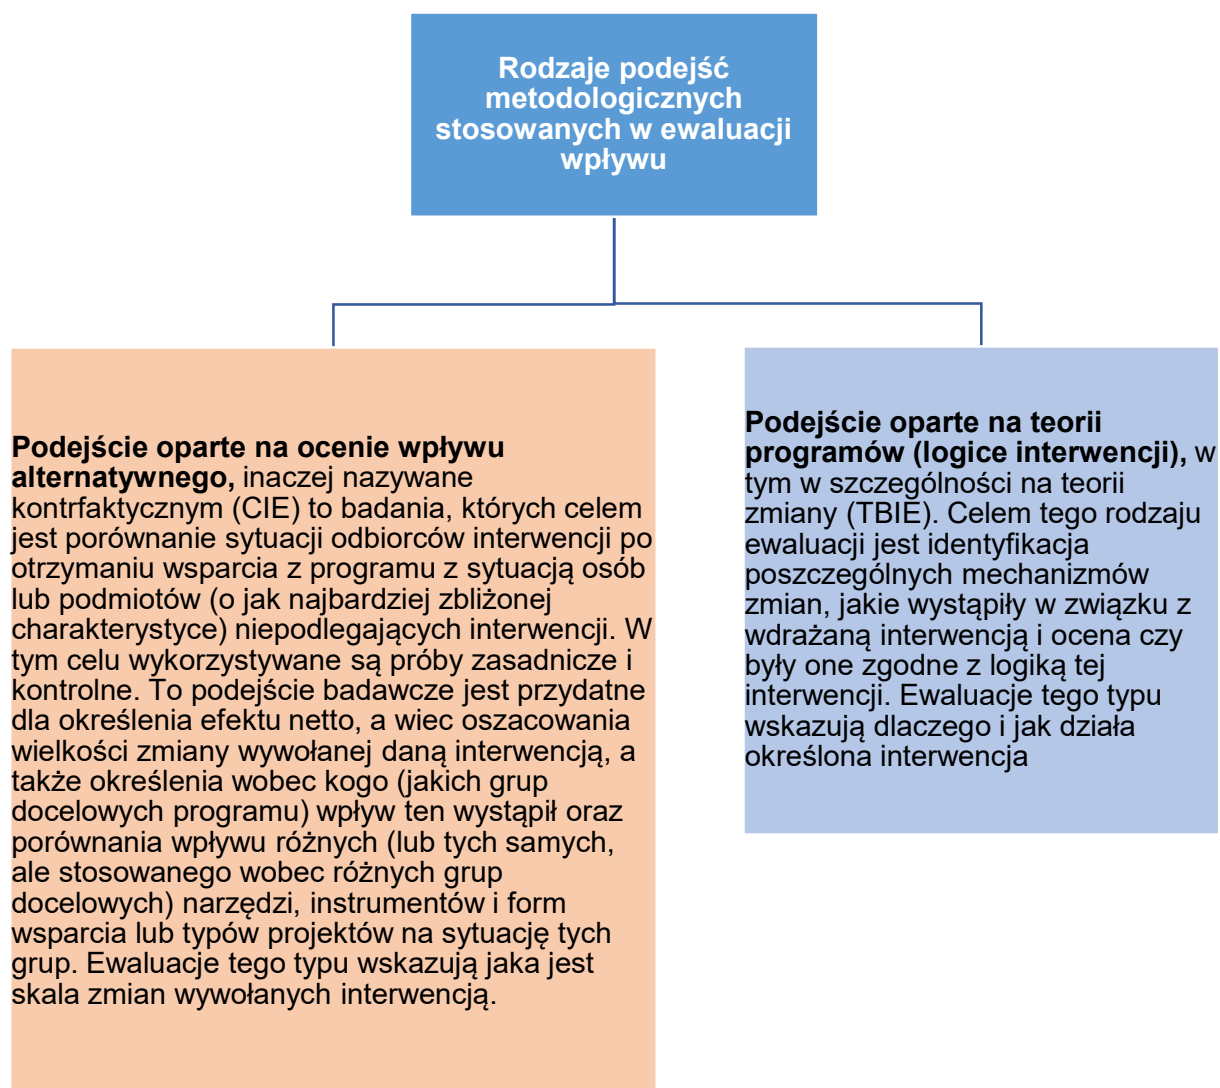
Rodzaje podejść metodologicznych stosowanych w ewaluacji wpływu

Podejście oparte na ocenie wpływu alternatywnego, inaczej nazywane kontrfaktycznym (CIE) to badania, których celem jest porównanie sytuacji odbiorców interwencji po otrzymaniu wsparcia z programu z sytuacją osób lub podmiotów (o jak najbardziej zbliżonej charakterystyce) niepodlegających interwencji. W tym celu wykorzystywane są próby zasadnicze i kontrolne. To podejście badawcze jest przydatne dla określenia efektu netto, a wiec oszacowania wielkości zmiany wywołanej daną interwencją, a także określenia wobec kogo (jakich grup docelowych programu) wpływ ten wystąpił oraz porównania wpływu różnych (lub tych samych, ale stosowanego wobec różnych grup docelowych) narzędzi, instrumentów i form wsparcia lub typów projektów na sytuację tych grup. Ewaluacje tego typu wskazują jaka jest skala zmian wywołanych interwencją.

Podejście oparte na teorii programów (logice interwencji), w tym w szczególności na teorii zmiany (TBIE). Celem tego rodzaju ewaluacji jest identyfikacja poszczególnych mechanizmów zmian, jakie wystąpiły w związku z wdrażaną interwencją i ocena czy były one zgodne z logiką tej interwencji. Ewaluacje tego typu wskazują dlaczego i jak działa określona interwencja